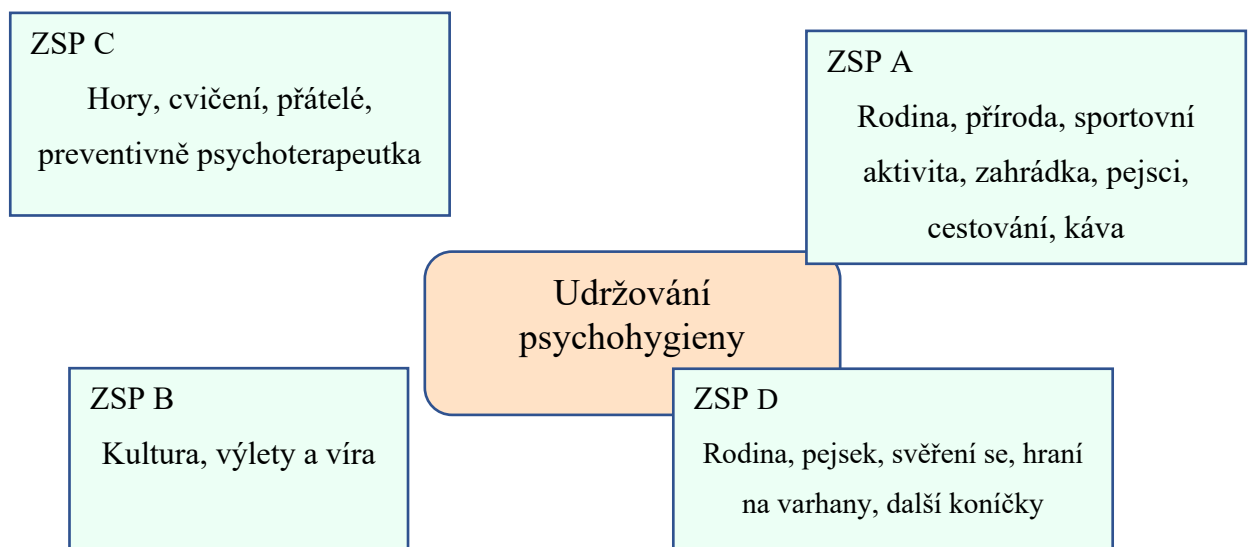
ZSP C

Hory, cvičení, přátelé, preventivně psychoterapeutka

ZSP A

Rodina, příroda, sportovní aktivita, zahrádka, pejsci, cestování, káva

Udržování psychohygieny

ZSP B

Kultura, výlety a víra

ZSP D

Rodina, pejsek, svěření se, hraní na varhany, další koníčky